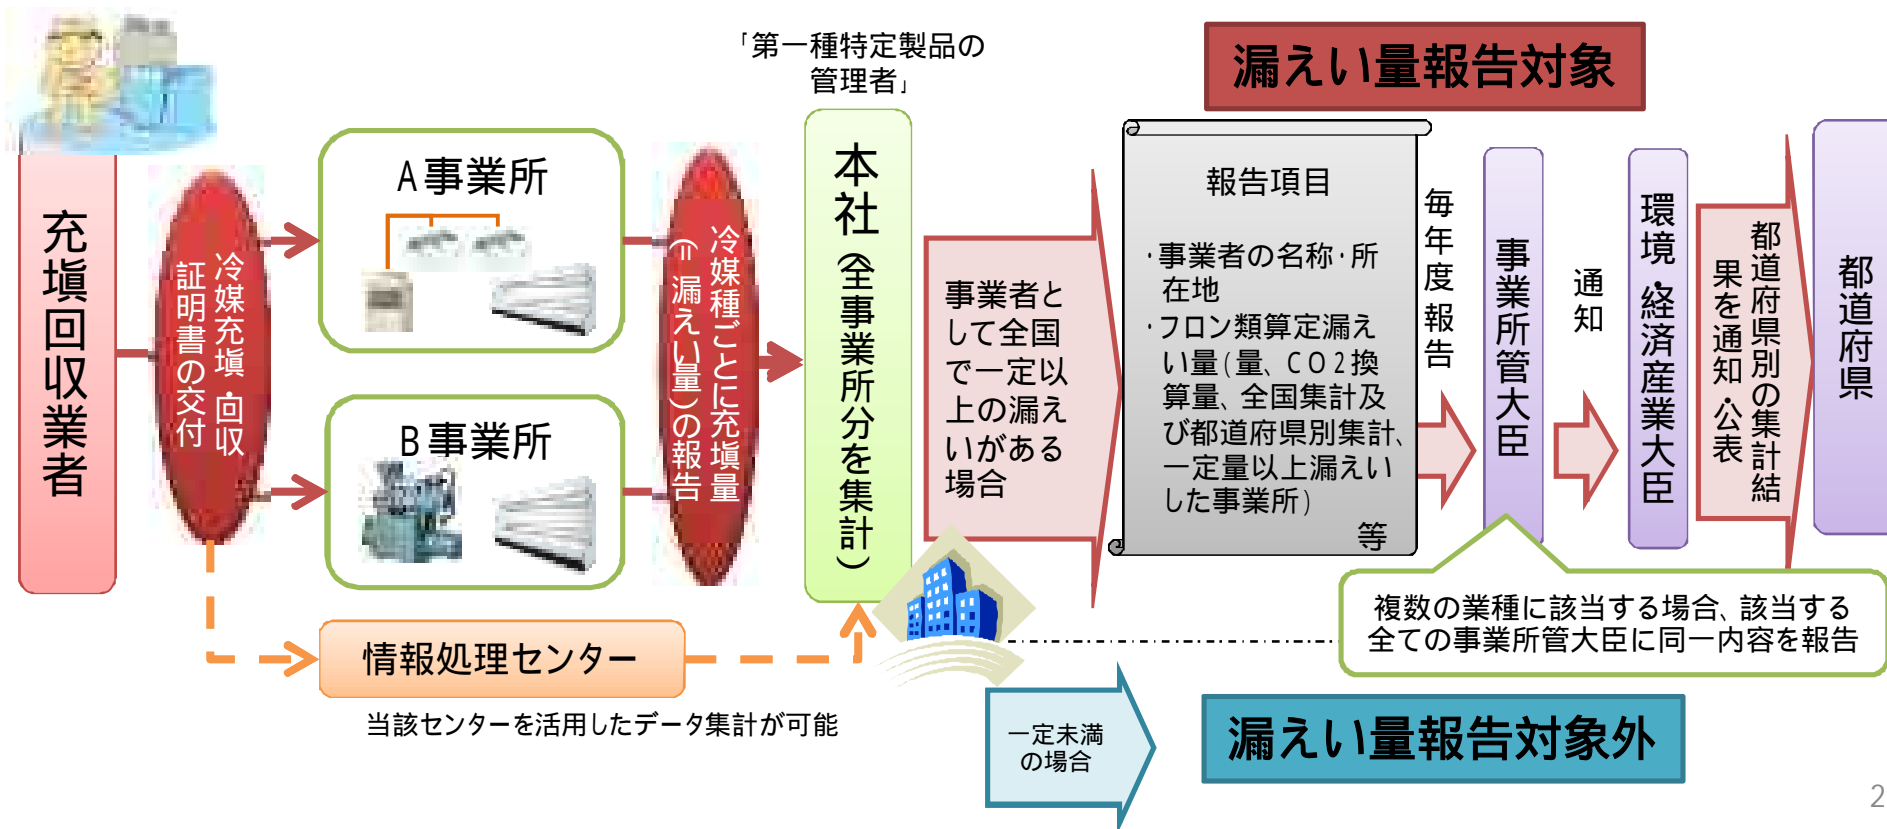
「第一種特定製品の管理者」

漏えい量報告対象

充填回収業者

冷媒充填 回収証明書の交付

A事業所

B事業所

冷媒種ごとに充填量(=漏えい量)の報告

本社(全事業所分を集計)

事業者として全国で一定以上の漏えいがある場合

報告項目

・事業者の名称・所在地
・フロン類算定漏えい量(量、CO2換算量、全国集計及び都道府県別集計、一定量以上漏えいした事業所)

等

毎年度報告

事業所管大臣

通知

環境・経済産業大臣

都道府県別の集計結果を通知・公表

都道府県

複数の業種に該当する場合、該当する全ての事業所管大臣に同一内容を報告

情報処理センター

当該センターを活用したデータ集計が可能

一定未満の場合

漏えい量報告対象外

2